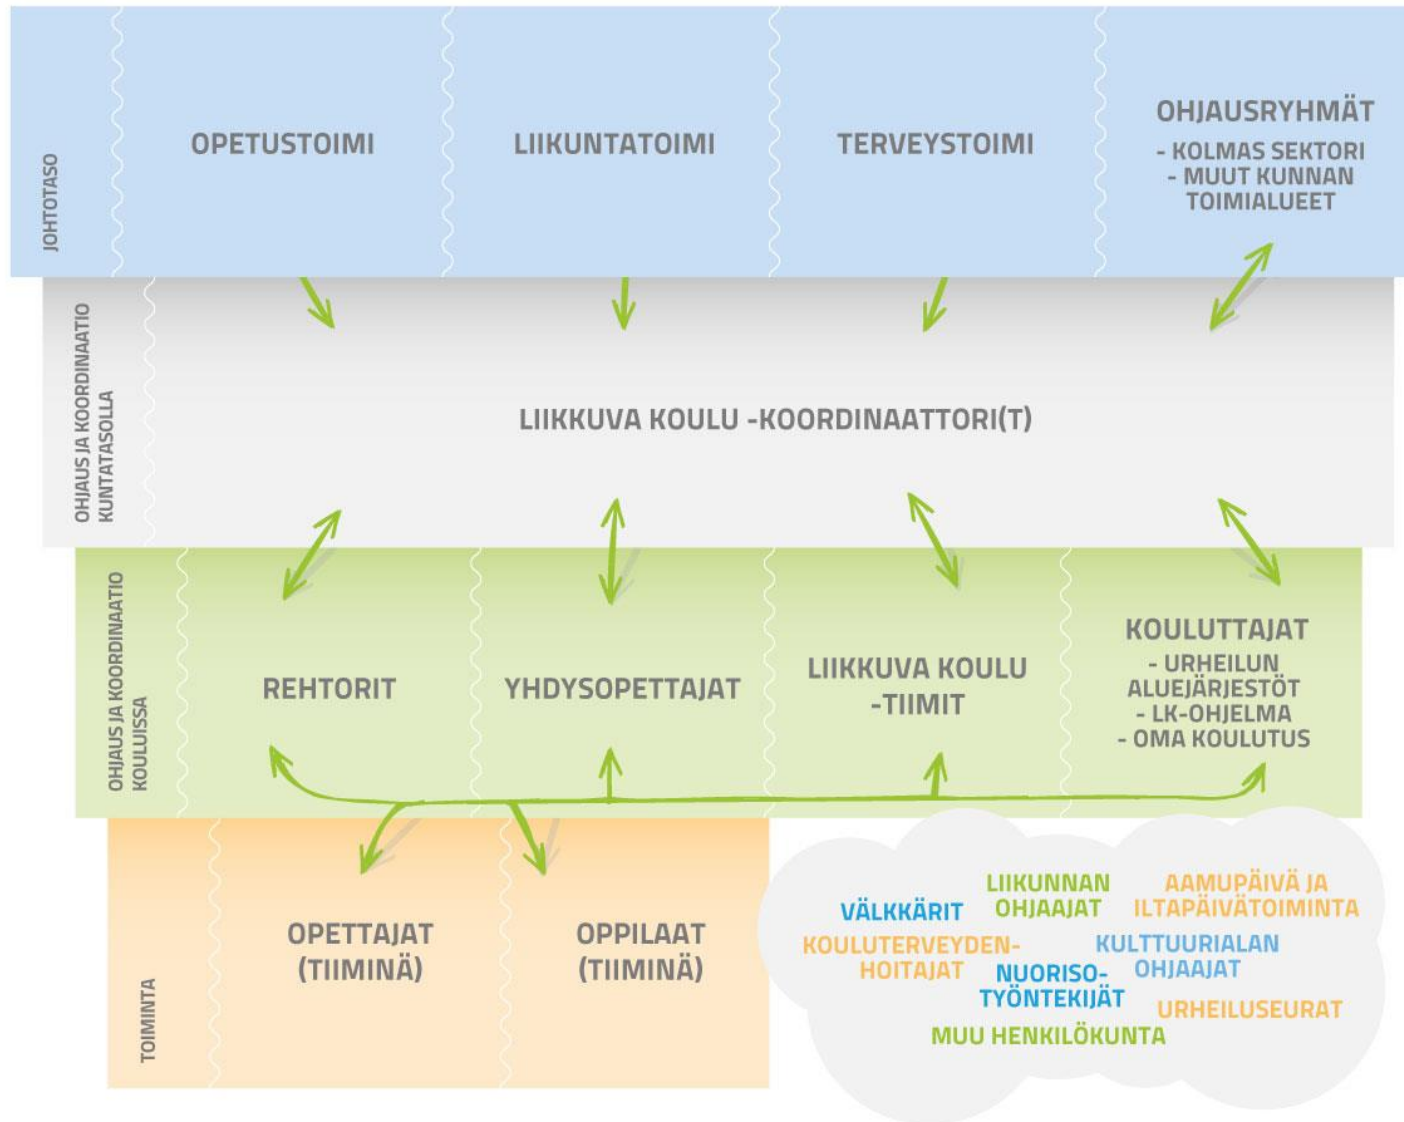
JOHTOTASO

OPETUSTOIMI

LIIKUNTATOIMI

TERVEYSTOIMI

OHJAUSRYHMÄT
- KOLMAS SEKTORI
- MUUT KUNNAN TOIMIALUEET

OHJAUS JA KOORDINAATIO KUNTATASOLLA

LIIKKUVA KOULU -KOORDINAATTORI(T)

OHJAUS JA KOORDINAATIO KOULUISSA

REHTORIT

YHDYSOPETTAJAT

LIIKKUVA KOULU -TIIMIT

KOULUTTAJAT
- URHEILUN ALUEJÄRJESTÖT
- LK-OHJELMA
- OMA KOULUTUS

TOIMINTA

OPETTAJAT (TIIMINÄ)

OPPILAAT (TIIMINÄ)

VÄLKKÄRIT
LIIKUNNAN OHJAAJAT
AAMUPÄIVÄ JA ILTAPÄIVÄTOIMINTA
KOULUTERVEYDEN-HOITAJAT
KULTTUURIALAN OHJAAJAT
NUORISO-TYÖNTEKIJÄT
URHEILUSEURAT
MUU HENKILÖKUNTA